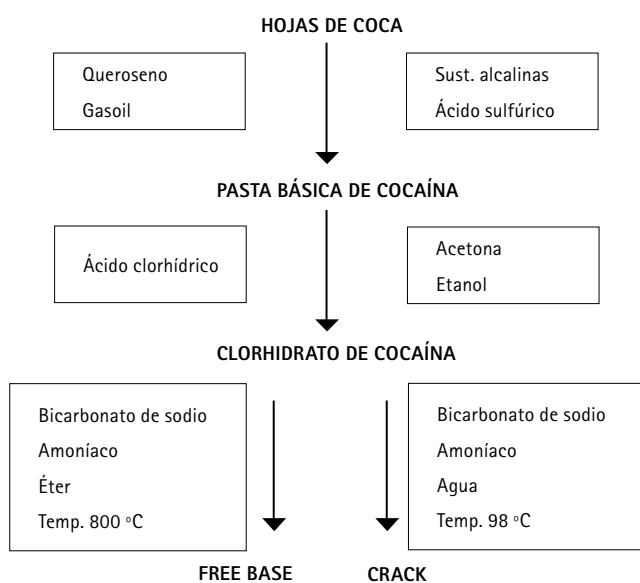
HOJAS DE COCA

Queroseno
Gasoil

Sust. alcalinas
Ácido sulfúrico

PASTA BÁSICA DE COCAÍNA

Ácido clorhídrico

Acetona
Etanol

CLORHIDRATO DE COCAÍNA

Bicarbonato de sodio
Amoníaco
Éter
Temp. 800 °C

Bicarbonato de sodio
Amoníaco
Agua
Temp. 98 °C

FREE BASE

CRACK